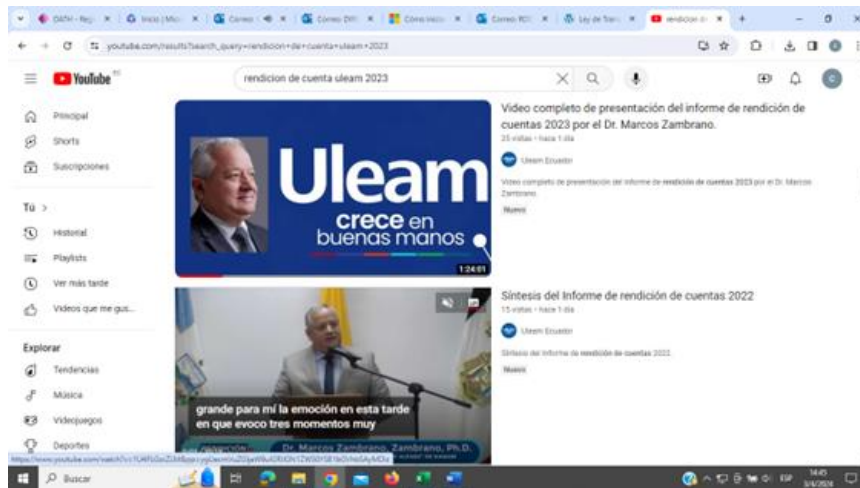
DATH - Reg | Inicio | Mic | Correo | Correo DTI | Correo Inst | Correo RDS | Ley de Tran | rendicion d

youtube.com/results?search_query=rendicion+de+cuenta+uleam+2023

YouTube

rendicion de cuenta uleam 2023

Principal
Shorts
Suscripciones

Tú >
Historial
Playlists
Ver más tarde
Videos que me gus...

Explorar
Tendencias
Música
Videojuegos
Deportes

Uleam
crece en buenas manos
1:24:01

Video completo de presentación del informe de rendición de cuentas 2023 por el Dr. Marcos Zambrano.
25 vistas • hace 1 día
Uleam Ecuador
Video completo de presentación del informe de rendición de cuentas 2023 por el Dr. Marcos Zambrano.
Nuevo

grande para mí la emoción en esta tarde en que evoco tres momentos muy
Dr. Marcos Zambrano. Zambrano, Ph.D.

Síntesis del Informe de rendición de cuentas 2022
15 vistas • hace 1 día
Uleam Ecuador
Síntesis del Informe de rendición de cuentas 2022.
Nuevo

https://www.youtube.com/watch?v=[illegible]

Buscar

ESP 14:45 3/4/2024